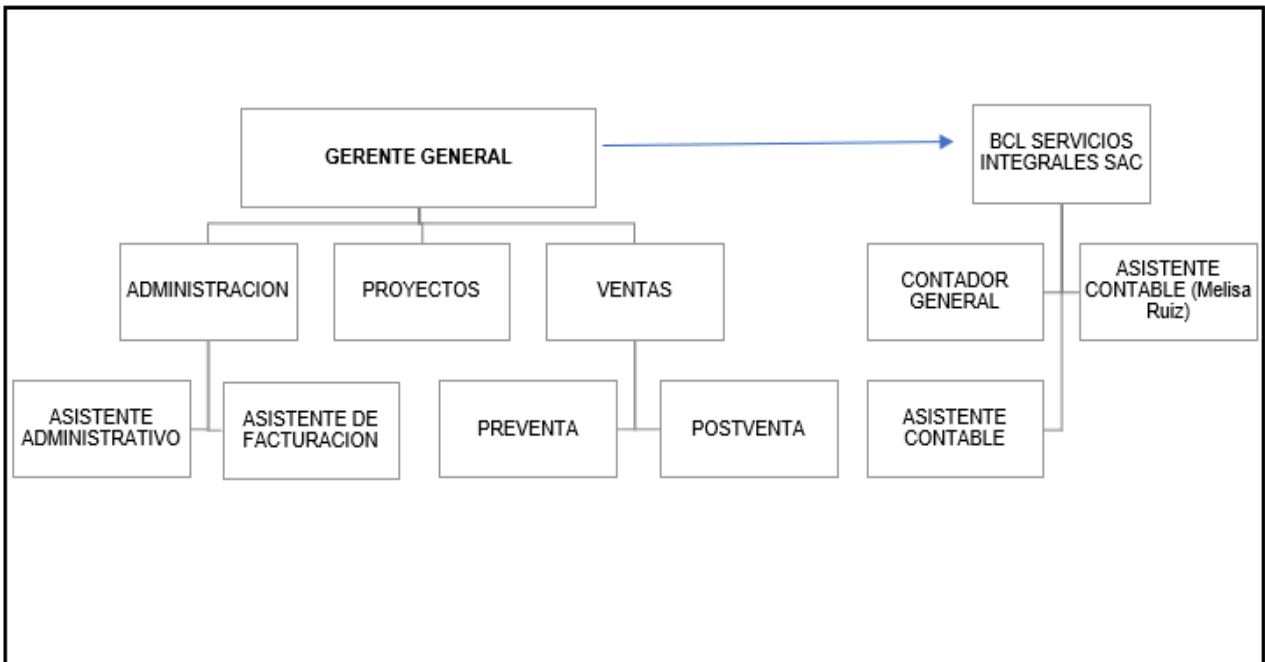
GERENTE GENERAL

BCL SERVICIOS INTEGRALES SAC

ADMINISTRACION

PROYECTOS

VENTAS

CONTADOR GENERAL

ASISTENTE CONTABLE (Melisa Ruiz)

ASISTENTE ADMINISTRATIVO

ASISTENTE DE FACTURACION

PREVENTA

POSTVENTA

ASISTENTE CONTABLE